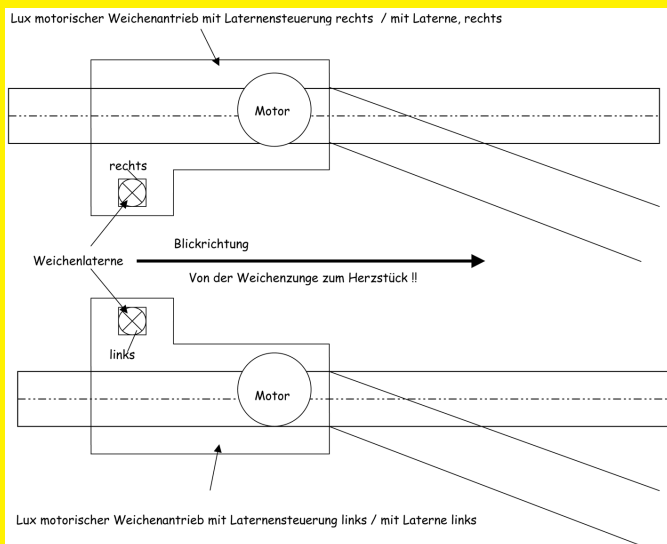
Lux motorischer Weichenantrieb mit Laternensteuerung rechts / mit Laterne, rechts

Motor

rechts

Weichenlaterne

Blickrichtung

Von der Weichenzunge zum Herzstück !!

links

Motor

Lux motorischer Weichenantrieb mit Laternensteuerung links / mit Laterne links